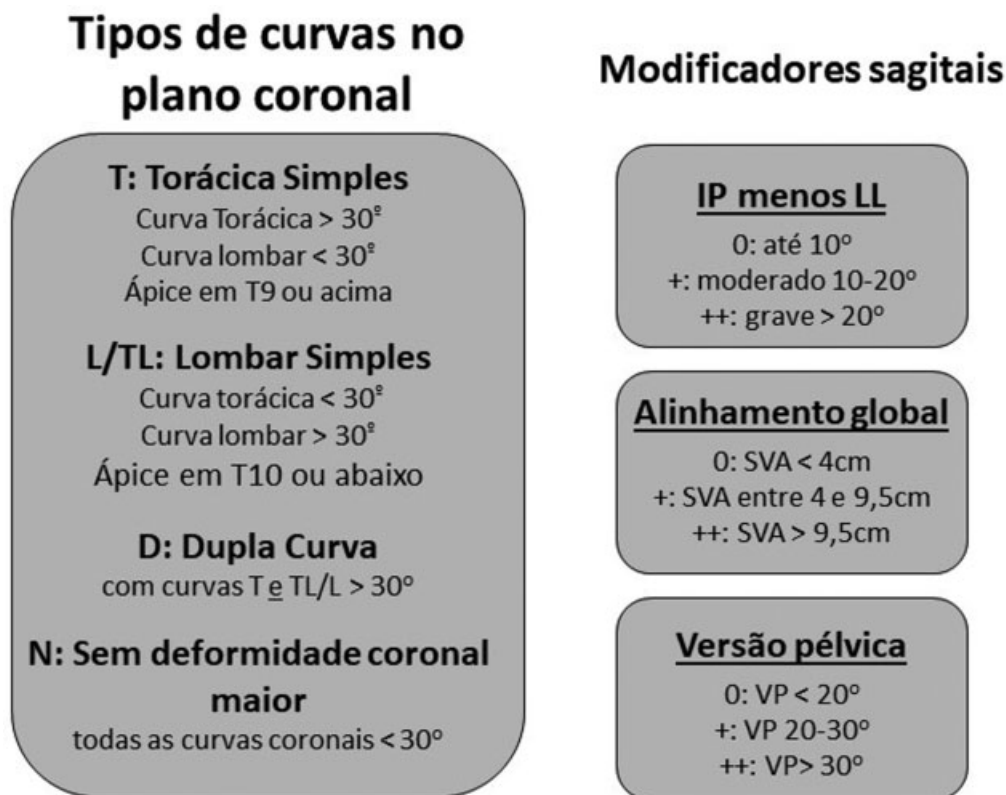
Tipos de curvas no plano coronal

T: Torácica Simples
Curva Torácica > 30º
Curva lombar < 30º
Ápice em T9 ou acima

L/TL: Lombar Simples
Curva torácica < 30º
Curva lombar > 30º
Ápice em T10 ou abaixo

D: Dupla Curva
com curvas T e TL/L > 30º

N: Sem deformidade coronal maior
todas as curvas coronais < 30º

Modificadores sagitais

IP menos LL
0: até 10º
+: moderado 10-20º
++: grave > 20º

Alinhamento global
0: SVA < 4cm
+: SVA entre 4 e 9,5cm
++: SVA > 9,5cm

Versão pélvica
0: VP < 20º
+: VP 20-30º
++: VP> 30º